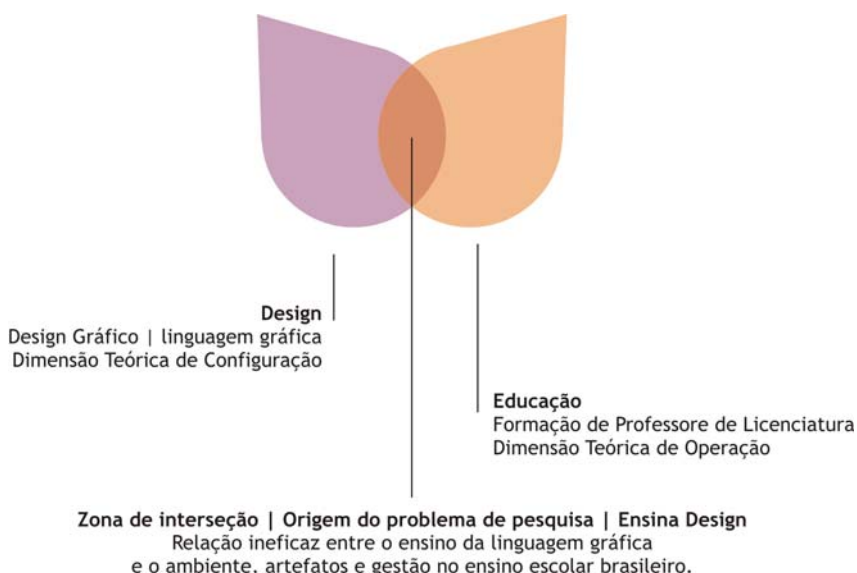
Design
Design Gráfico | linguagem gráfica
Dimensão Teórica de Configuração

Educação
Formação de Professore de Licenciatura
Dimensão Teórica de Operação

Zona de interseção | Origem do problema de pesquisa | Ensina Design
Relação ineficaz entre o ensino da linguagem gráfica
e o ambiente, artefatos e gestão no ensino escolar brasileiro.